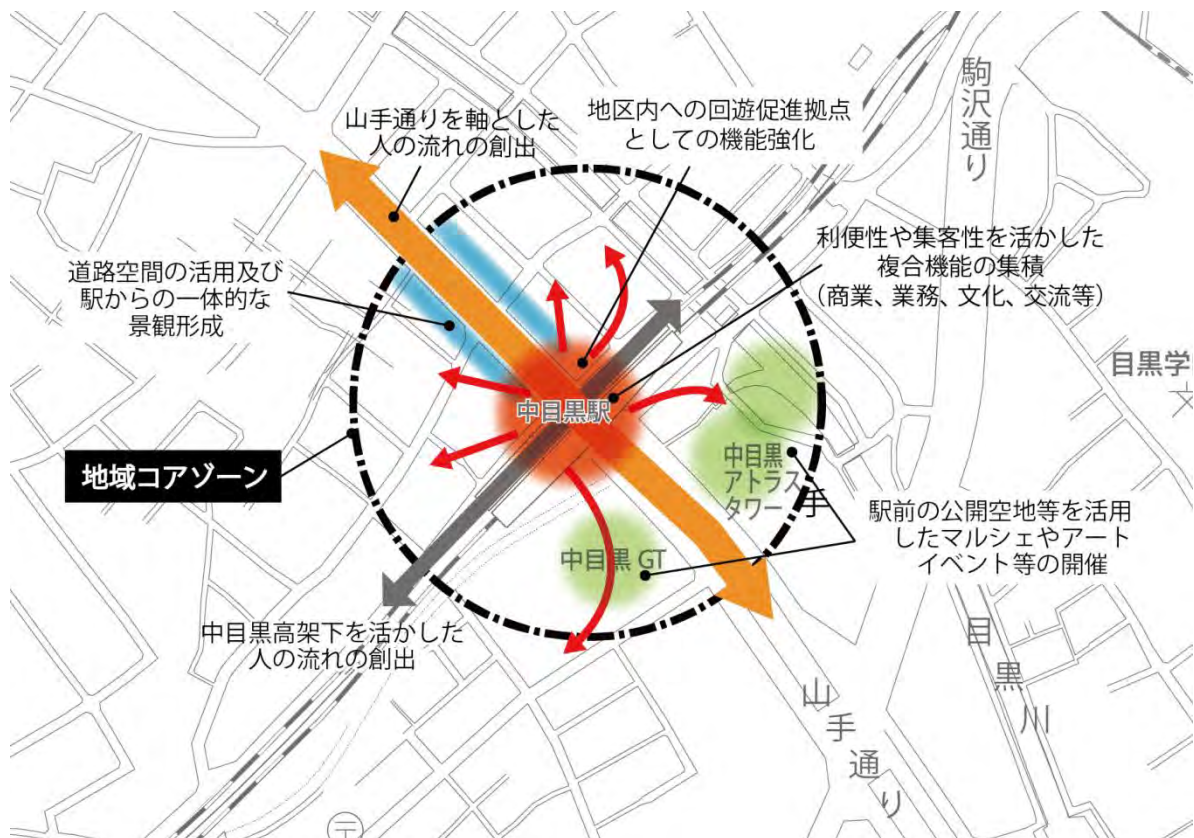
山手通りを軸とした人の流れの創出

地区内への回遊促進拠点としての機能強化

駒沢通り

利便性や集客性を活かした複合機能の集積（商業、業務、文化、交流等）

道路空間の活用及び駅からの一体的な景観形成

目黒学

中目黒駅

地域コアゾーン

中目黒アトラスタワー

手

駅前の公開空地等を活用したマルシェやアートイベント等の開催

中目黒 GT

中目黒高架下を活かした人の流れの創出

目黒川

山手通り